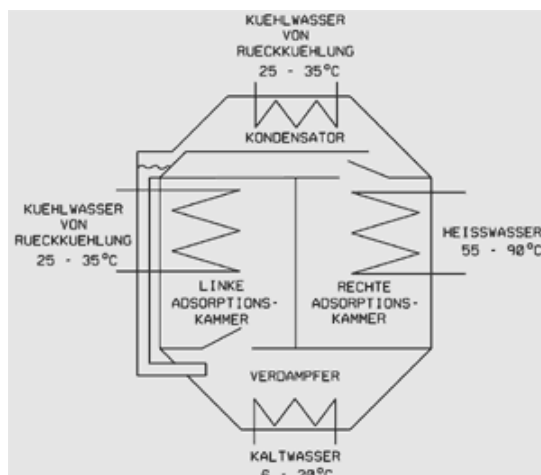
KUEHLWASSER
VON
RUECKKUEHLUNG
25 - 35°C

KONDENSATOR

KUEHLWASSER
VON
RUECKKUEHLUNG
25 - 35°C

HEISSWASSER
55 - 90°C

LINKE
ADSORPTIONS-
KAMMER

RECHTE
ADSORPTIONS-
KAMMER

VERDAMPFER

KALTWASSER
6 - 20°C